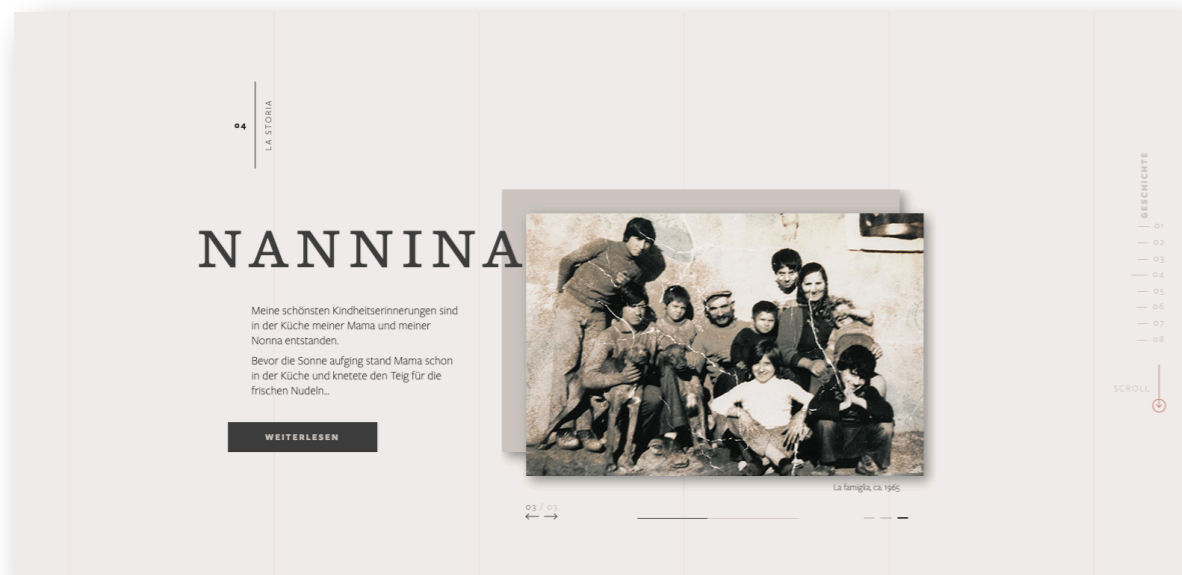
04
LA STORIA

NANNINA

Meine schönsten Kindheitserinnerungen sind in der Küche meiner Mama und meiner Nonna entstanden.

Bevor die Sonne aufging stand Mama schon in der Küche und knetete den Teig für die frischen Nudeln...

WEITERLESEN

La famiglia, ca. 1965.

03 / 03

GESCHICHTE
01
02
03
04
05
06
07
08

SCROLL